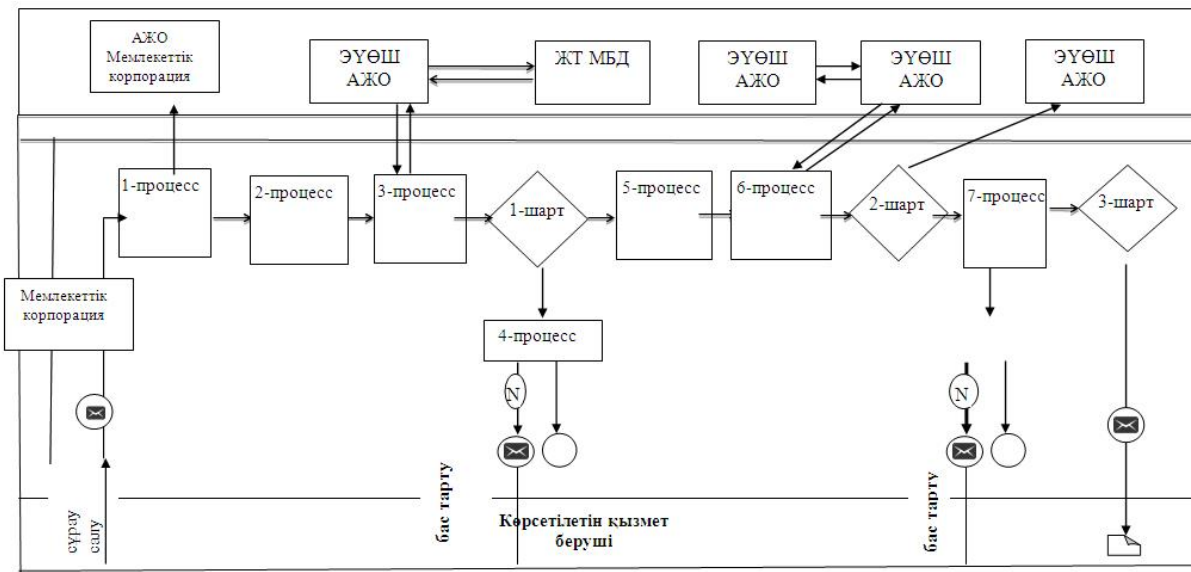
АЖО Мемлекеттік корпорация

ЭҮӨШ АЖО

ЖТ МБД

ЭҮӨШ АЖО

ЭҮӨШ АЖО

ЭҮӨШ АЖО

1-процесс

2-процесс

3-процесс

1-шарт

5-процесс

6-процесс

2-шарт

7-процесс

3-шарт

Мемлекеттік корпорация

4-процесс

N

N

сұрау салу

бас тарту

Көрсетілетін қызмет беруші

бас тарту